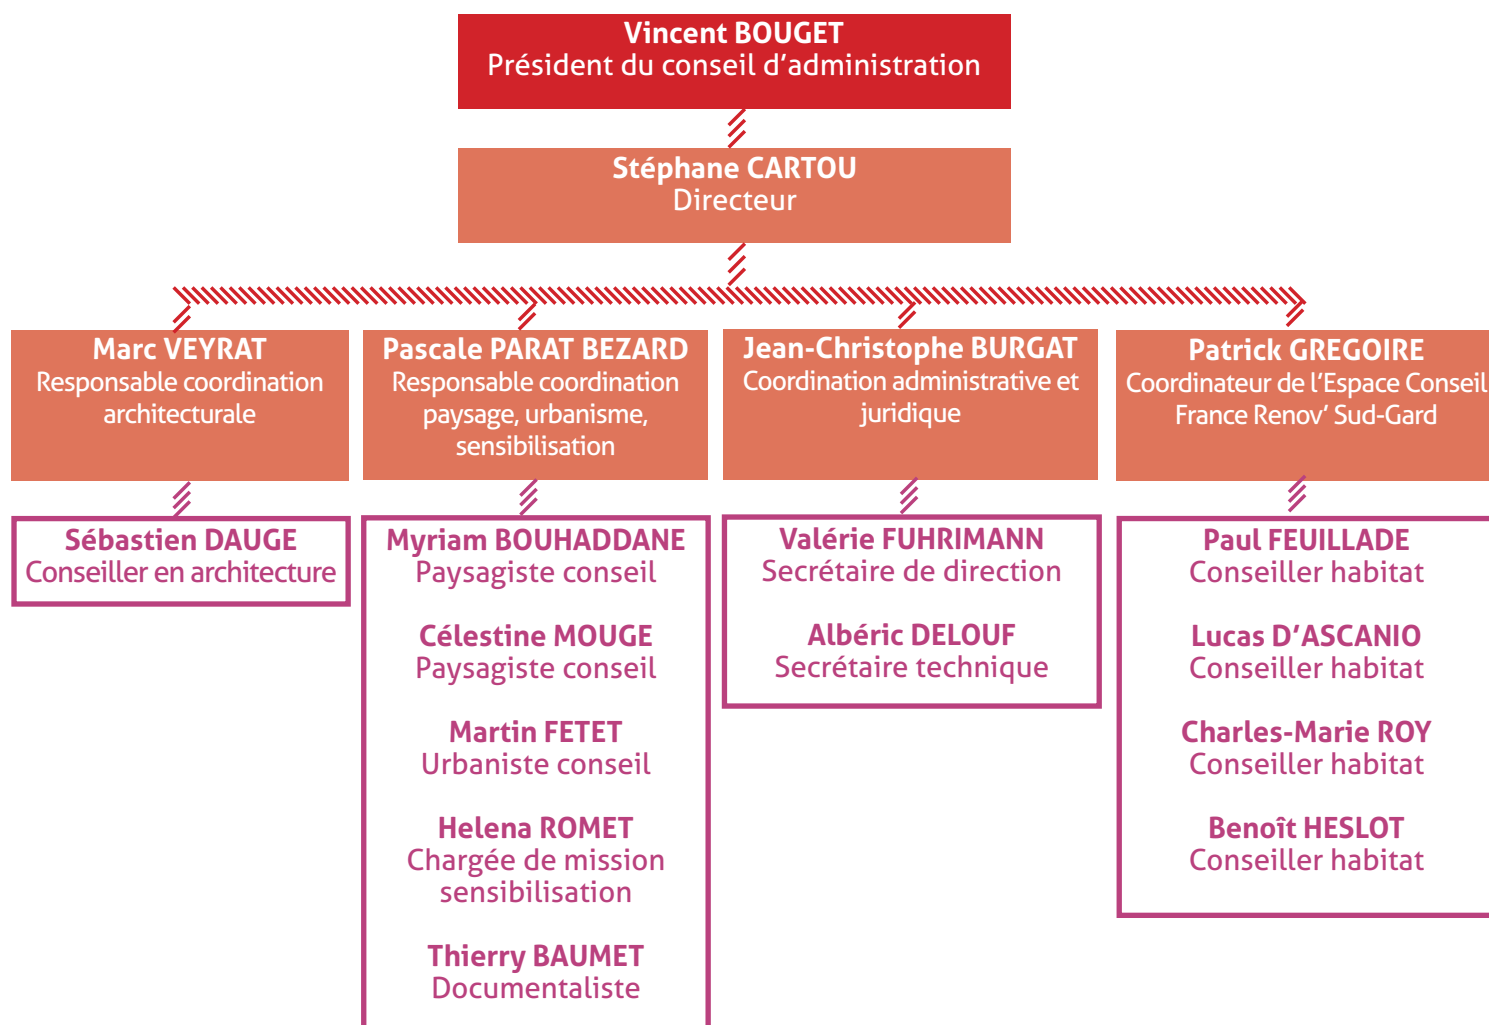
Vincent BOUGET
Président du conseil d'administration

Stéphane CARTOU
Directeur

Marc VEYRAT
Responsable coordination architecturale

Pascale PARAT BEZARD
Responsable coordination paysage, urbanisme, sensibilisation

Jean-Christophe BURGAT
Coordination administrative et juridique

Patrick GREGOIRE
Coordinateur de l'Espace Conseil France Renov' Sud-Gard

Sébastien DAUGE
Conseiller en architecture

Myriam BOUHADDANE
Paysagiste conseil

Célestine MOUGE
Paysagiste conseil

Martin FETET
Urbaniste conseil

Helena ROMET
Chargée de mission sensibilisation

Thierry BAUMET
Documentaliste

Valérie FUHRIMANN
Secrétaire de direction

Albéric DELOUF
Secrétaire technique

Paul FEUILLADE
Conseiller habitat

Lucas D'ASCANIO
Conseiller habitat

Charles-Marie ROY
Conseiller habitat

Benoît HESLOT
Conseiller habitat